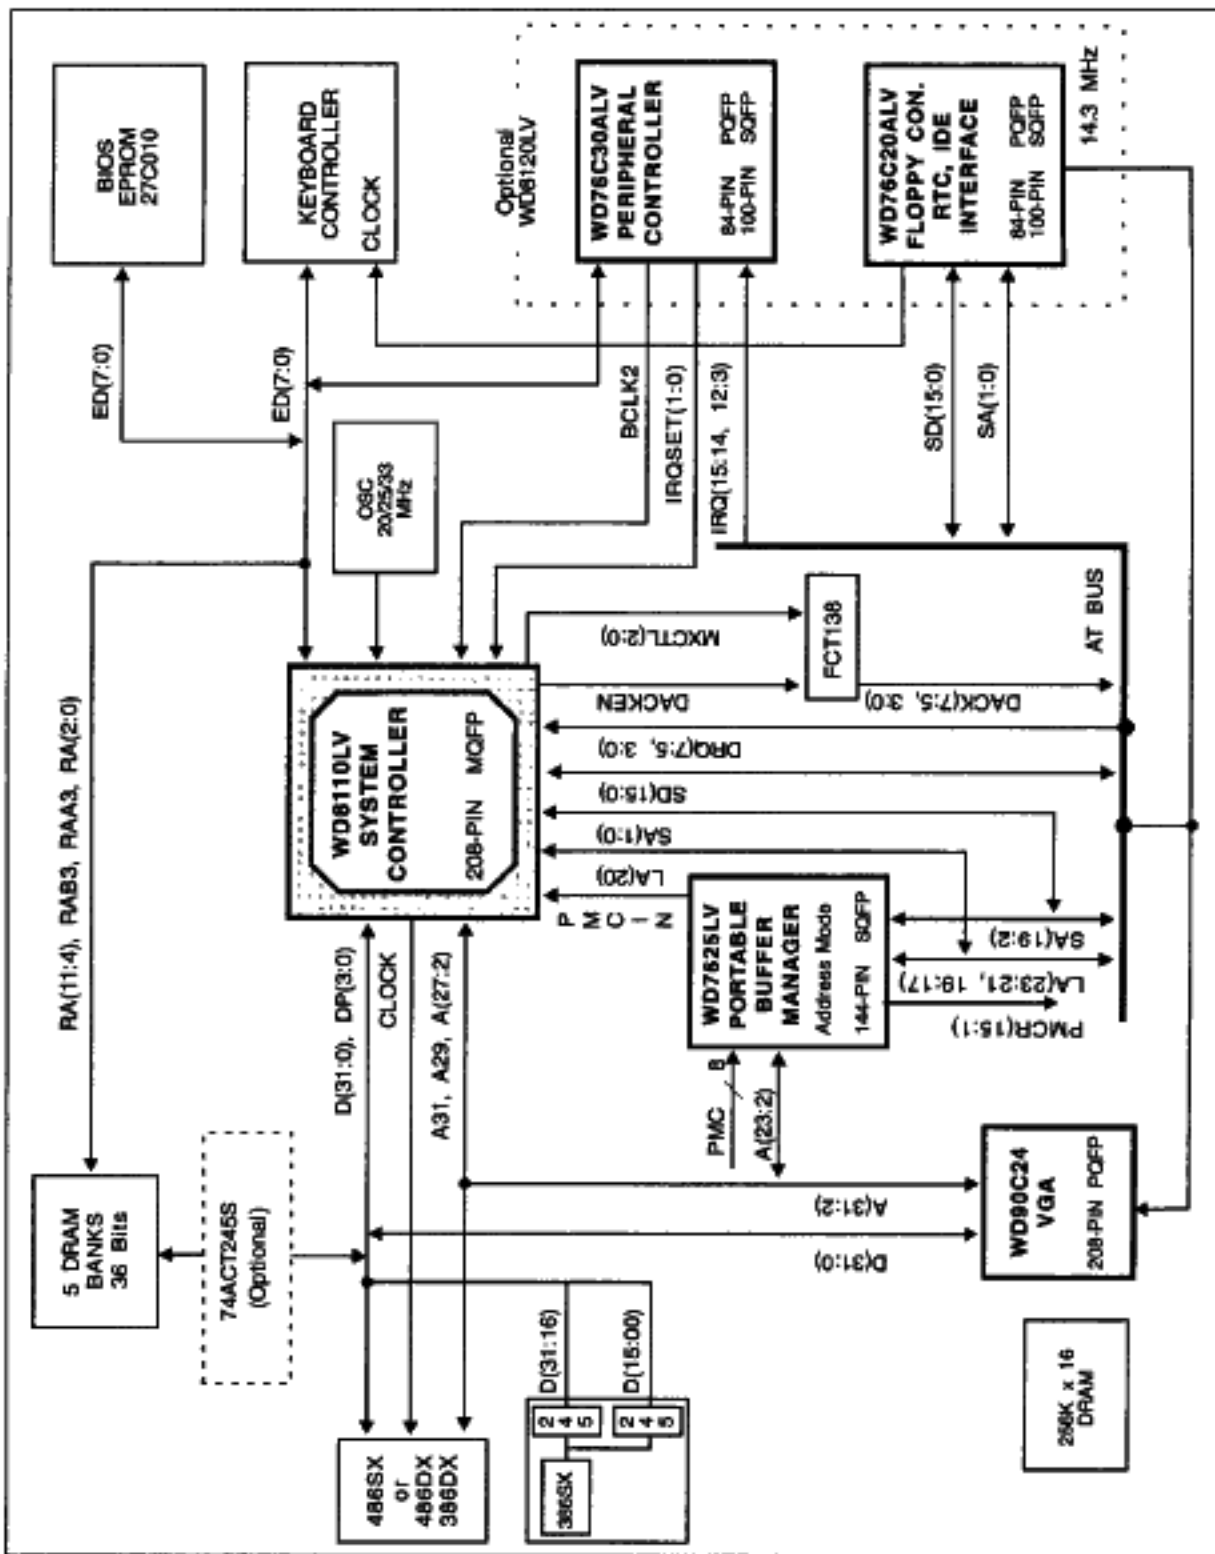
BIOS EPROM 27C010

KEYBOARD CONTROLLER

CLOCK

Optional WD8120LV

WD76C30ALV PERIPHERAL CONTROLLER

84-PIN PQFP
100-PIN SQFP

WD76C20ALV FLOPPY CON. RTC, IDE INTERFACE

84-PIN PQFP
100-PIN SQFP

14.3 MHz

ED(7:0)

ED(7:0)

OSC 20/25/33 MHz

BCLK2

IRQSET(1:0)

IRQ(15:14, 12:3)

SD(15:0)

SA(1:0)

RA(11:4), RAB3, RAA3, RA(2:0)

MXCTL(2:0)

FCT138

AT BUS

DACKEN

DACK(7:5, 3:0)

WD8110LV SYSTEM CONTROLLER

208-PIN MQFP

DRQ(7:5, 3:0)

SD(15:0)

SA(1:0)

LA(20)

PMCIN

WD7625LV PORTABLE BUFFER MANAGER

Address Mode

144-PIN SQFP

SA(19:2)

LA(23:21, 19:17)

PMCR(15:1)

D(31:0), DP(3:0)

CLOCK

A31, A29, A(27:2)

PMC

8

A(23:2)

5 DRAM BANKS 36 Bits

74ACT245S (Optional)

A(31:2)

D(31:0)

WD90C24 VGA

208-PIN PQFP

D(31:16)

D(15:00)

2 4 5

2 4 5

386SX

486SX or 486DX 386DX

256K x 16 DRAM